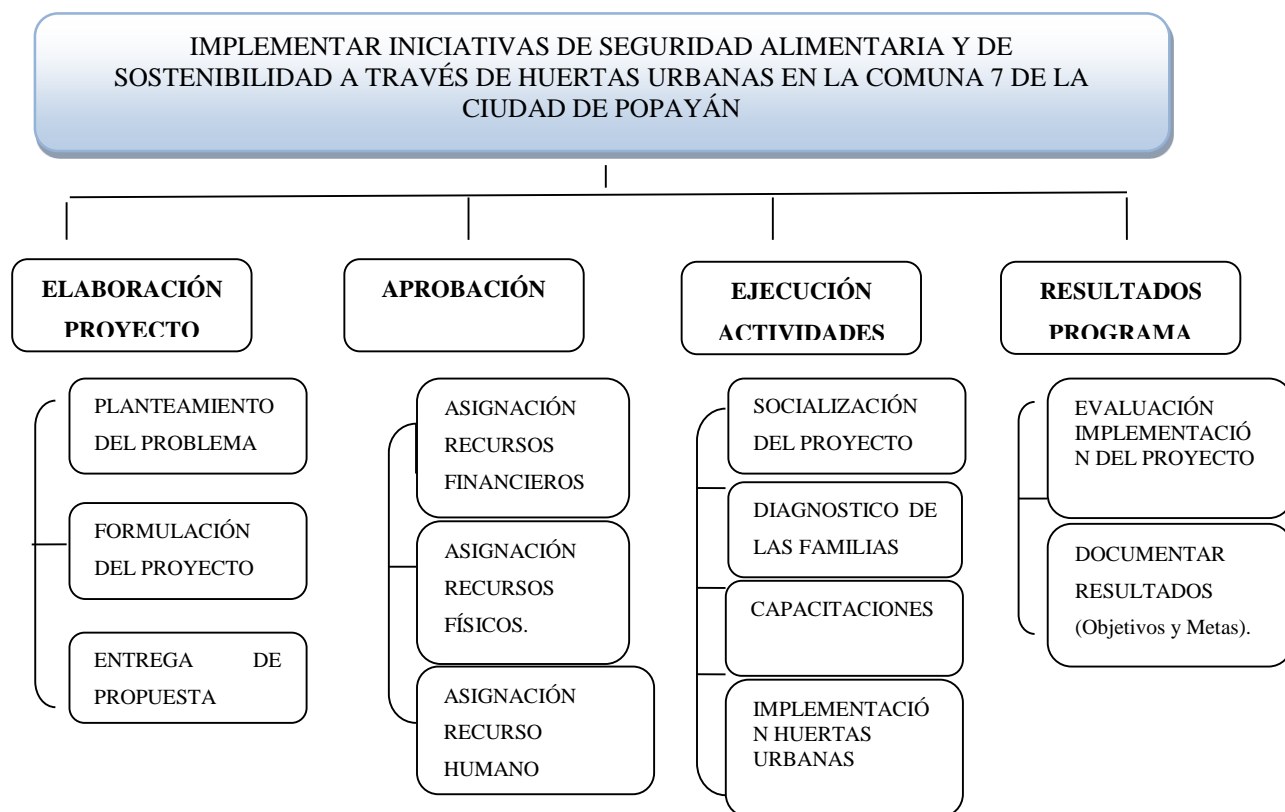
IMPLEMENTAR INICIATIVAS DE SEGURIDAD ALIMENTARIA Y DE SOSTENIBILIDAD A TRAVÉS DE HUERTAS URBANAS EN LA COMUNA 7 DE LA CIUDAD DE POPAYÁN

ELABORACIÓN PROYECTO

PLANTEAMIENTO DEL PROBLEMA

FORMULACIÓN DEL PROYECTO

ENTREGA DE PROPUESTA

APROBACIÓN

ASIGNACIÓN RECURSOS FINANCIEROS

ASIGNACIÓN RECURSOS FÍSICOS.

ASIGNACIÓN RECURSO HUMANO

EJECUCIÓN ACTIVIDADES

SOCIALIZACIÓN DEL PROYECTO

DIAGNOSTICO DE LAS FAMILIAS

CAPACITACIONES

IMPLEMENTACIÓN HUERTAS URBANAS

RESULTADOS PROGRAMA

EVALUACIÓN IMPLEMENTACIÓN DEL PROYECTO

DOCUMENTAR RESULTADOS (Objetivos y Metas).